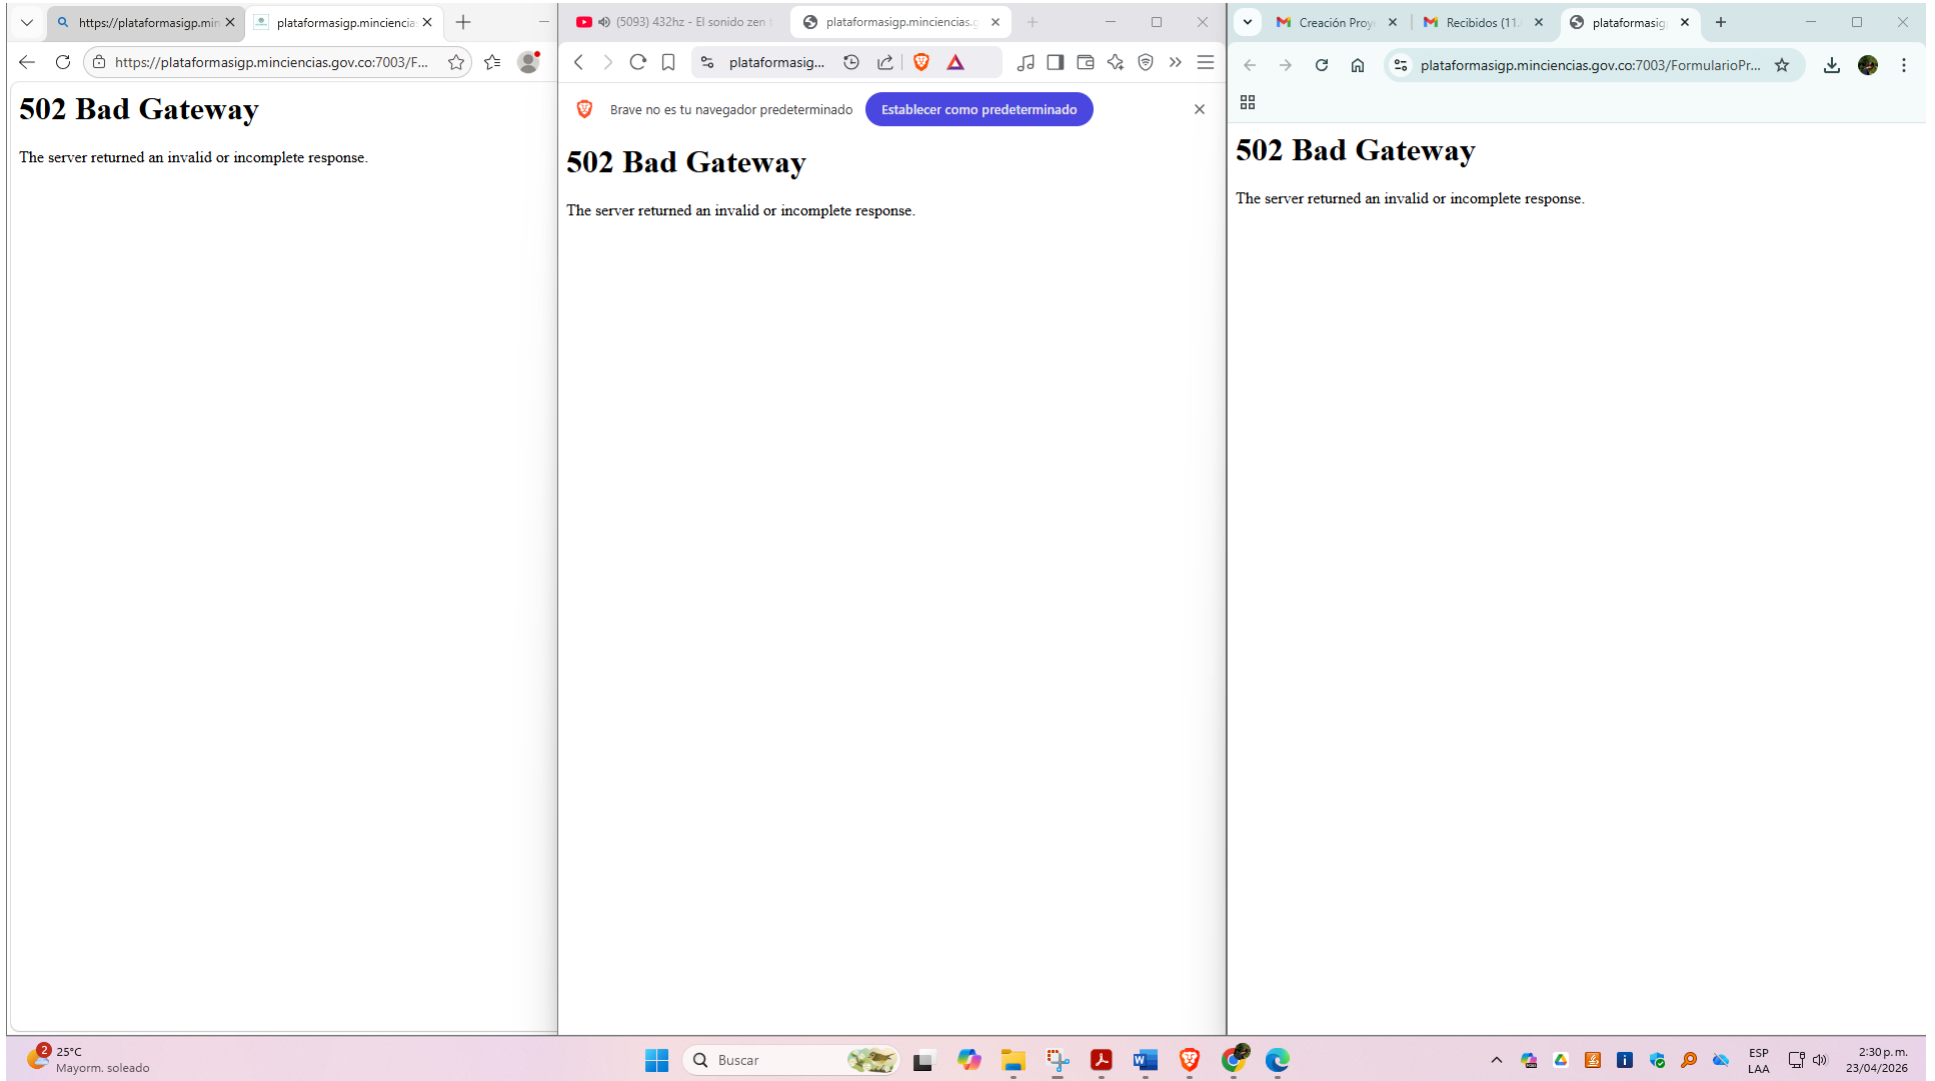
https://plataformasigp.min

plataformasigp.minciencia

https://plataformasigp.minciencias.gov.co:7003/F...

# 502 Bad Gateway

The server returned an invalid or incomplete response.

(5093) 432hz - El sonido zen

plataformasigp.minciencias.g

plataformasig...

Brave no es tu navegador predeterminado

Establecer como predeterminado

# 502 Bad Gateway

The server returned an invalid or incomplete response.

Creación Proy

Recibidos (11

plataformasig

plataformasigp.minciencias.gov.co:7003/FormularioPr...

# 502 Bad Gateway

The server returned an invalid or incomplete response.

2 25°C
Mayorm. soleado

Buscar

ESP
LAA

2:30 p.m.
23/04/2026